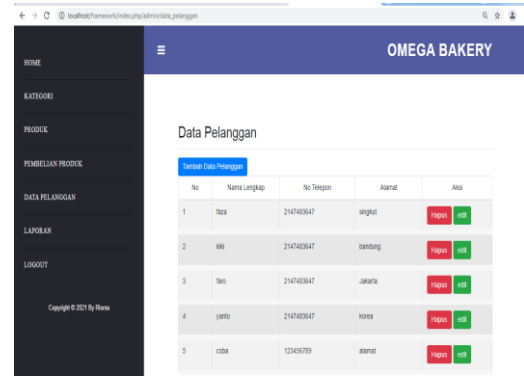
localhost/framework/index.php/admin/data_pelanggan

≡ OMEGA BAKERY

HOME
KATEGORI
PRODUK
PEMBELIAN PRODUK
DATA PELANGGAN
LAPORAN
LOGOUT

Copyright © 2021 By Hisma

Data Pelanggan

Tambah Data Pelanggan

| No | Nama Lengkap | No Telepon | Alamat | Aksi |
|---|---|---|---|---|
| 1 | faza | 2147483647 | singkut | Hapus edit |
| 2 | kiki | 2147483647 | bandung | Hapus edit |
| 3 | faro | 2147483647 | Jakarta | Hapus edit |
| 4 | yanto | 2147483647 | korea | Hapus edit |
| 5 | coba | 123456789 | alamat | Hapus edit |